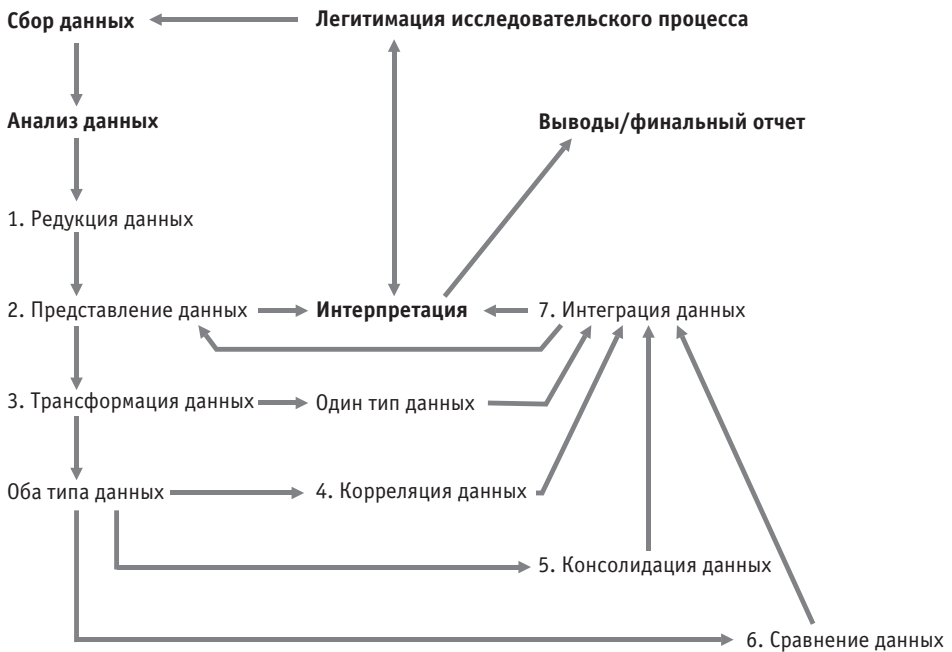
Сбор данных

Легитимация исследовательского процесса

Анализ данных

Выводы/финальный отчет

1. Редукция данных

2. Представление данных

Интерпретация

7. Интеграция данных

3. Трансформация данных

Один тип данных

Оба типа данных

4. Корреляция данных

5. Консолидация данных

6. Сравнение данных